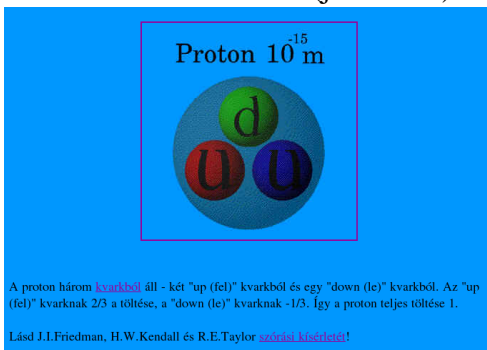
Proton $10^{-15}$m

d

u u

A proton három kvarkból áll - két "up (fel)" kvarkból és egy "down (le)" kvarkból. Az "up (fel)" kvarknak 2/3 a töltése, a "down (le)" kvarknak -1/3. Így a proton teljes töltése 1.

Lásd J.I.Friedman, H.W.Kendall és R.E.Taylor szórási kísérletét!